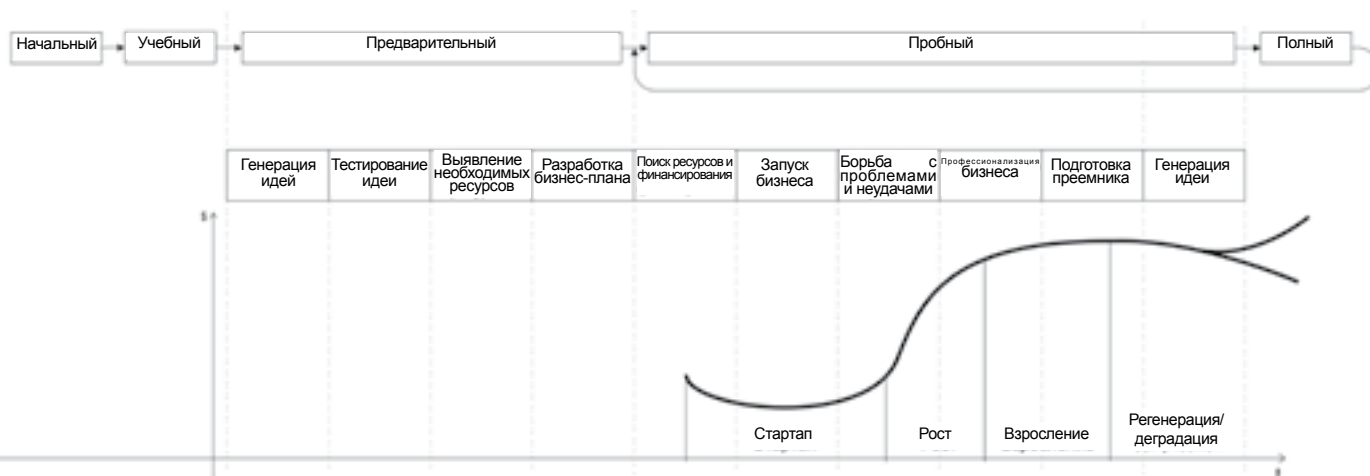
Начальный
Учебный
Предварительный
Пробный
Полный

| Генерация идей | Тестирование идеи | Выявление необходимых ресурсов | Разработка бизнес-плана | Поиск ресурсов и финансирования | Запуск бизнеса | Борьба с проблемами и неудачами | Профессионализация бизнеса | Подготовка преемника | Генерация идеи |
|---|---|---|---|---|---|---|---|---|---|

$
Стартап
Рост
Взросление
Регенерация/ деградация
t